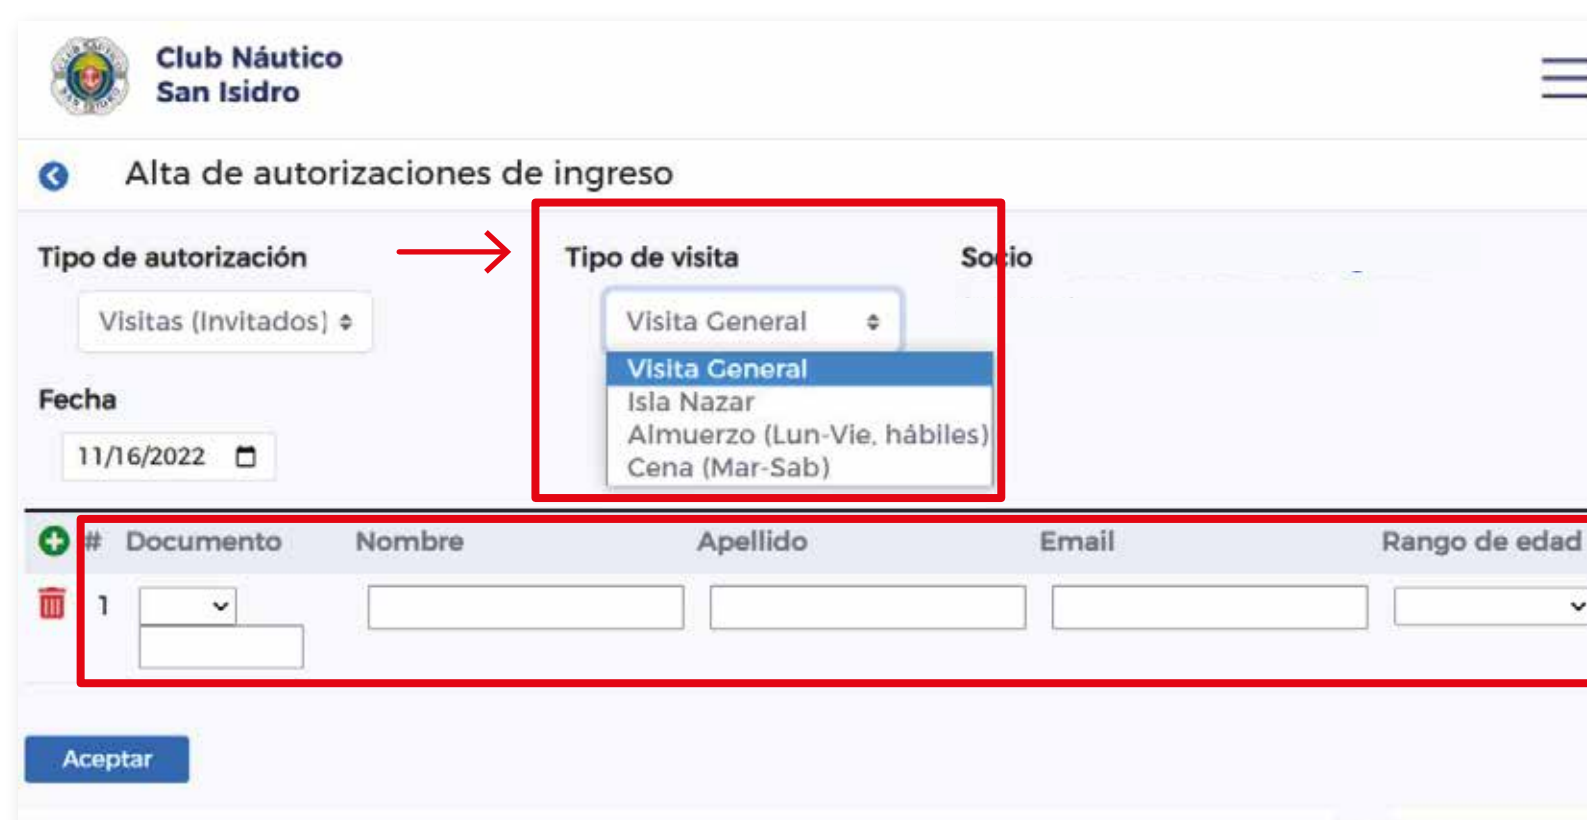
Club Náutico San Isidro

Alta de autorizaciones de ingreso

Tipo de autorización

Visitas (Invitados)

Tipo de visita

Visita General

Visita General
Isla Nazar
Almuerzo (Lun-Vie, hábiles)
Cena (Mar-Sab)

Socio

Fecha

11/16/2022

| # | Documento | Nombre | Apellido | Email | Rango de edad |
|---|---|---|---|---|---|
| 1 | | | | | |

Aceptar